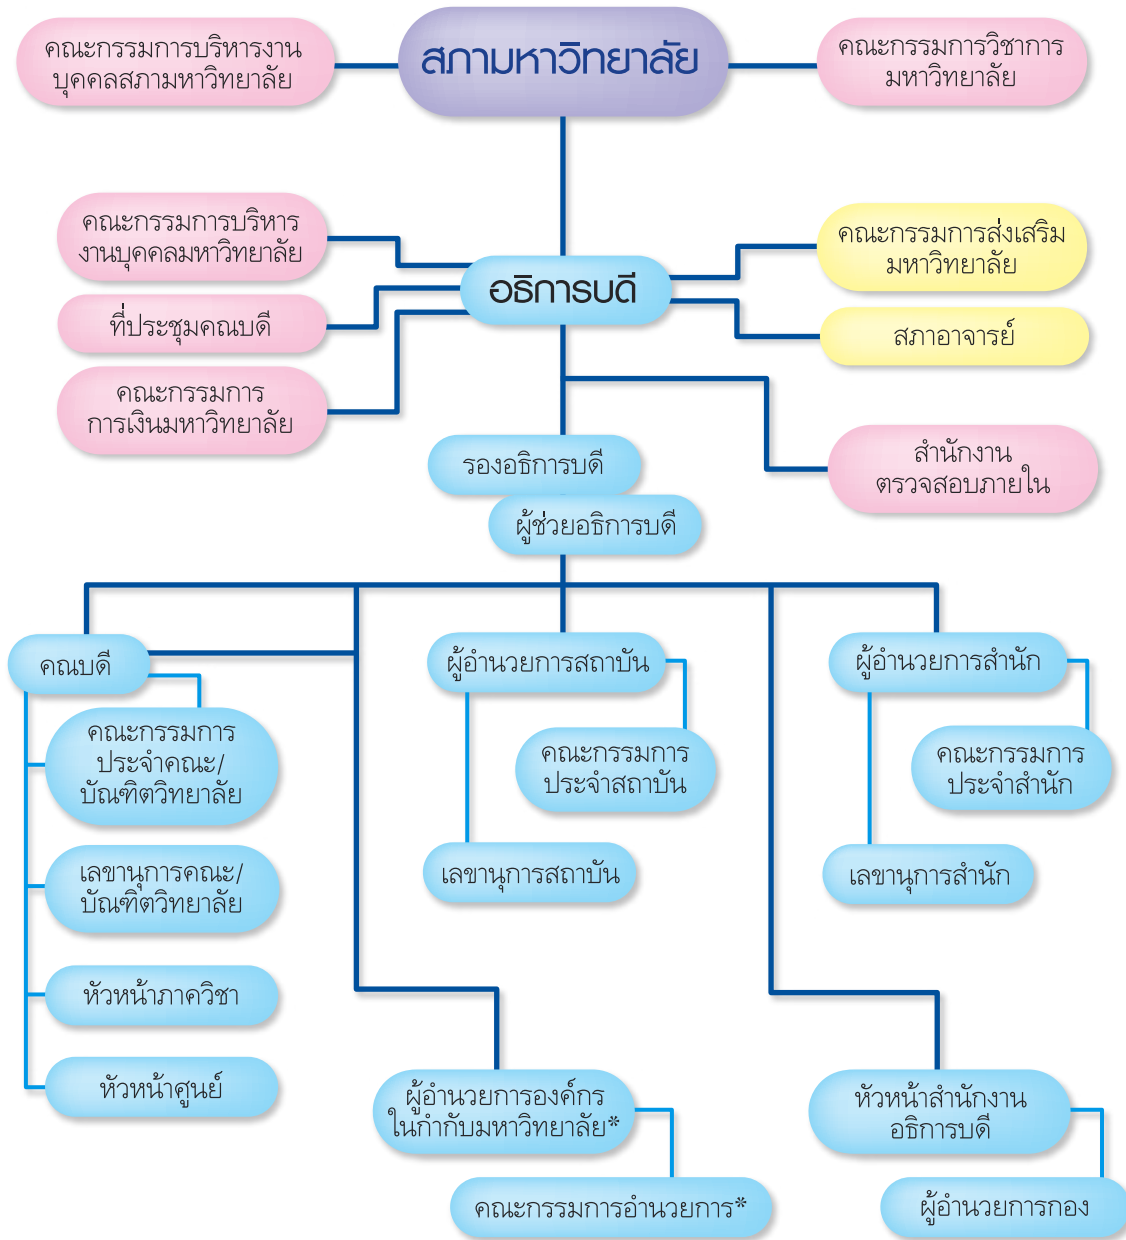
คณะกรรมการบริหารงานบุคคลสภามหาวิทยาลัย

สภามหาวิทยาลัย

คณะกรรมการวิชาการมหาวิทยาลัย

คณะกรรมการบริหารงานบุคคลมหาวิทยาลัย

ที่ประชุมคณบดี

คณะกรรมการการเงินมหาวิทยาลัย

อธิการบดี

คณะกรรมการส่งเสริมมหาวิทยาลัย

สภาอาจารย์

สำนักงานตรวจสอบภายใน

รองอธิการบดี

ผู้ช่วยอธิการบดี

คณบดี

คณะกรรมการประจำคณะ/บัณฑิตวิทยาลัย

เลขานุการคณะ/บัณฑิตวิทยาลัย

หัวหน้าภาควิชา

หัวหน้าศูนย์

ผู้อำนวยการสถาบัน

คณะกรรมการประจำสถาบัน

เลขานุการสถาบัน

ผู้อำนวยการองค์กรในกำกับมหาวิทยาลัย*

คณะกรรมการอำนวยการ*

ผู้อำนวยการสำนัก

คณะกรรมการประจำสำนัก

เลขานุการสำนัก

หัวหน้าสำนักงานอธิการบดี

ผู้อำนวยการกอง